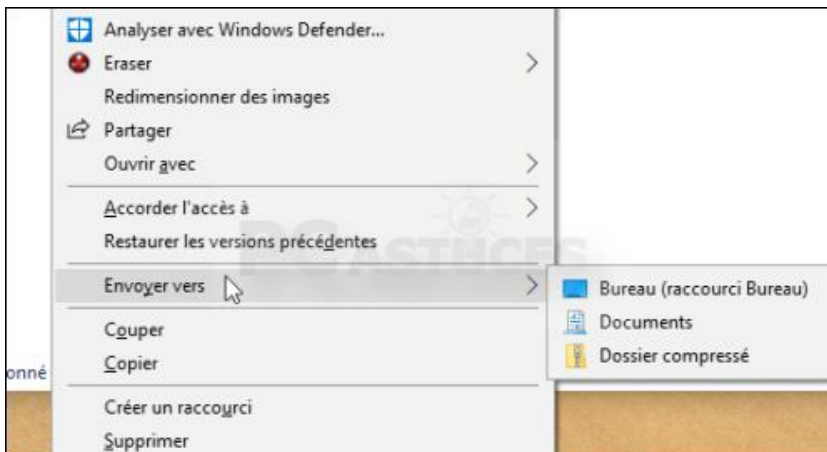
Analyser avec Windows Defender...
Eraser
Redimensionner des images
Partager
Ouvrir avec
Accorder l'accès à
Restaurer les versions précédentes
Envoyer vers
Couper
Copier
Créer un raccourci
Supprimer

Bureau (raccourci Bureau)
Documents
Dossier compressé

onné

PC ASTUCES